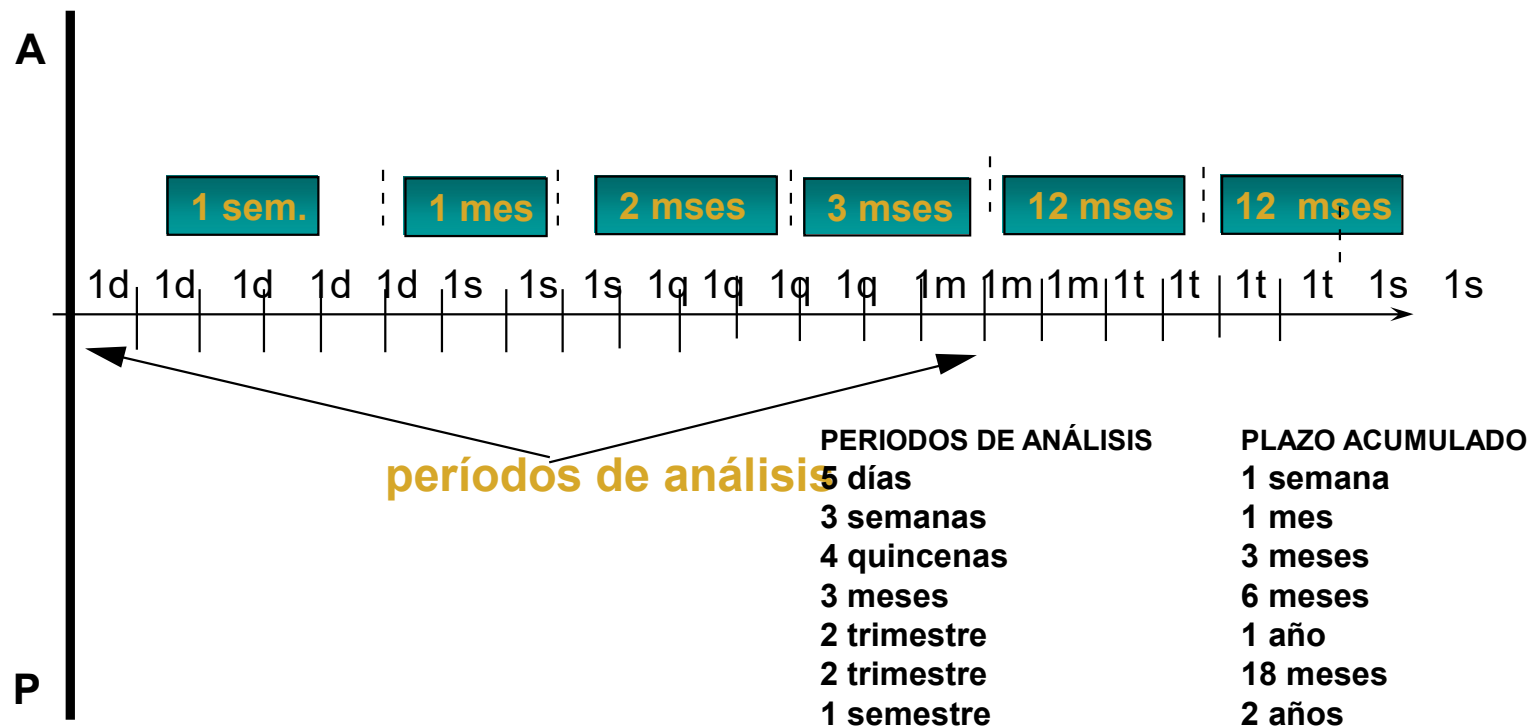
A

1 sem.

1 mes

2 mses

3 mses

12 mses

12 mses

1d 1d 1d 1d 1d 1s 1s 1s 1q 1q 1q 1q 1m 1m 1m 1t 1t 1t 1t 1s 1s

períodos de análisis

| PERIODOS DE ANÁLISIS | PLAZO ACUMULADO |
|---|---|
| 5 días | 1 semana |
| 3 semanas | 1 mes |
| 4 quincenas | 3 meses |
| 3 meses | 6 meses |
| 2 trimestre | 1 año |
| 2 trimestre | 18 meses |
| 1 semestre | 2 años |

P